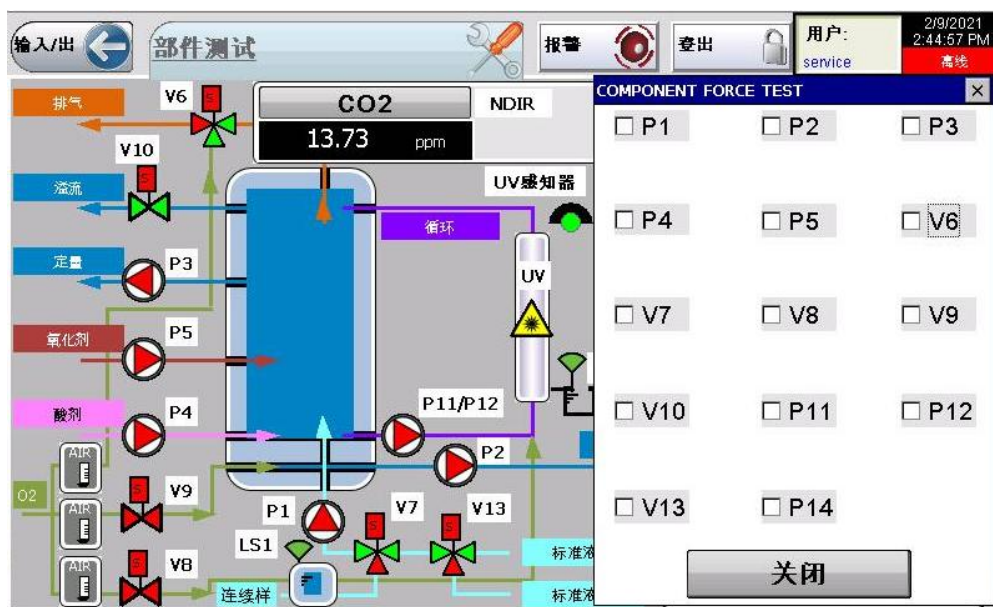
输入/出

部件测试

报警

登出

用户:
service

2/9/2021
2:44:57 PM
离线

排气
V6
CO2
NDIR
13.73 ppm
V10
溢流
UV感知器
循环
定量
P3
UV
氧化剂
P5
酸剂
P4
P11/P12
P2
AIR
O2
AIR
V9
AIR
V8
P1
V7
V13
LS1
连续样
标准液
标准液

COMPONENT FORCE TEST

☐ P1
☐ P2
☐ P3
☐ P4
☐ P5
☐ V6
☐ V7
☐ V8
☐ V9
☐ V10
☐ P11
☐ P12
☐ V13
☐ P14

关闭